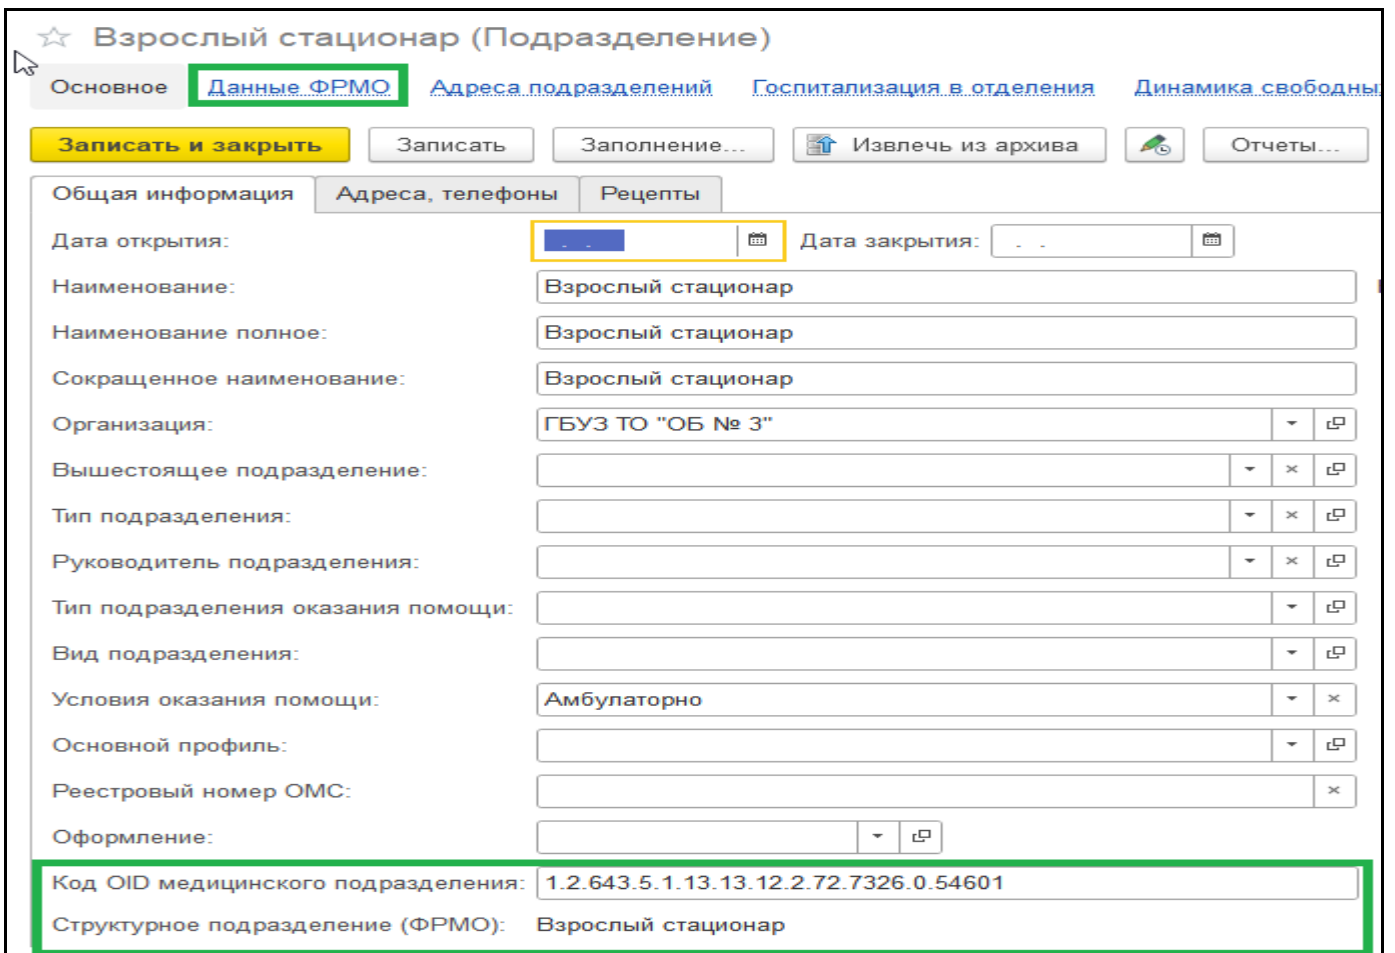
Взрослый стационар (Подразделение)

Основное | Данные ФРМО | Адреса подразделений | Госпитализация в отделения | Динамика свободны

Записать и закрыть | Записать | Заполнение... | Извлечь из архива | Отчеты...

Общая информация | Адреса, телефоны | Рецепты

Дата открытия: . . Дата закрытия: . .

Наименование: Взрослый стационар

Наименование полное: Взрослый стационар

Сокращенное наименование: Взрослый стационар

Организация: ГБУЗ ТО "ОБ № 3"

Вышестоящее подразделение:

Тип подразделения:

Руководитель подразделения:

Тип подразделения оказания помощи:

Вид подразделения:

Условия оказания помощи: Амбулаторно

Основной профиль:

Реестровый номер ОМС:

Оформление:

Код OID медицинского подразделения: 1.2.643.5.1.13.13.12.2.72.7326.0.54601

Структурное подразделение (ФРМО): Взрослый стационар